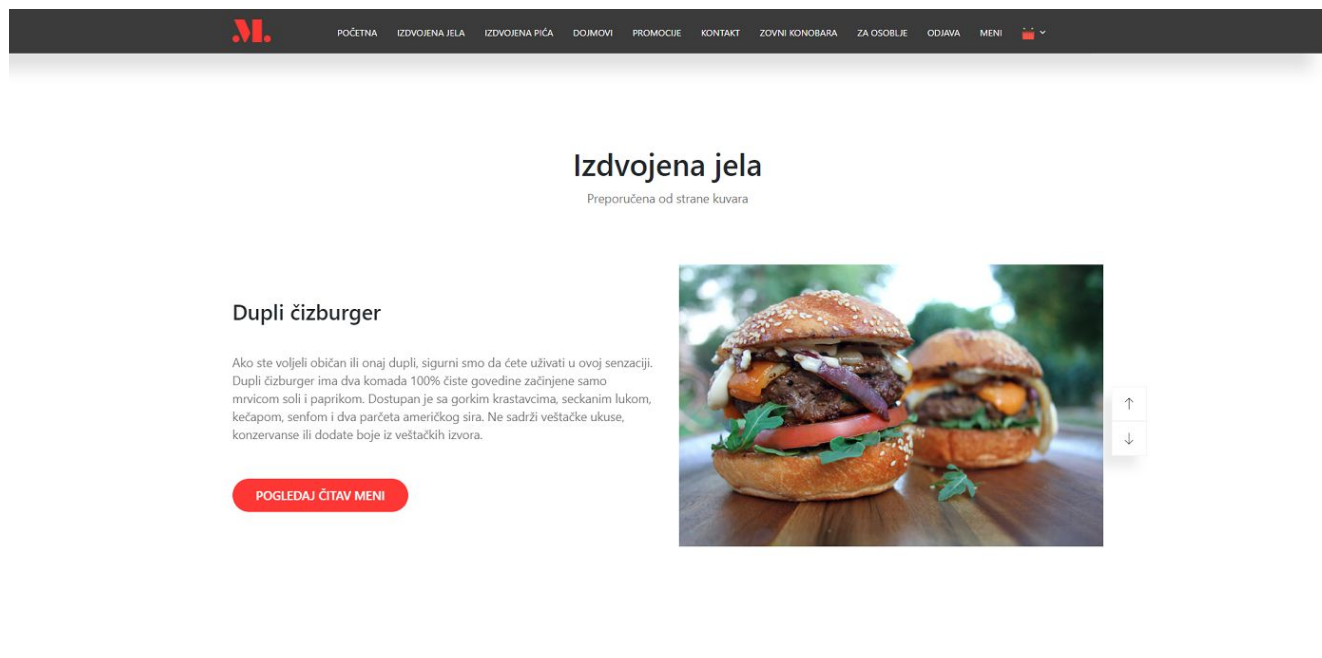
M.

POČETNA IZDVOJENA JELA IZDVOJENA PIĆA DOJMOVI PROMOCIJE KONTAKT ZOVNI KONOBARA ZA OSOBLJE ODJAVA MENI

Izdvojena jela

Preporučena od strane kuvara

Dupli čizburger

Ako ste voljeli običan ili onaj dupli, sigurni smo da ćete uživati u ovoj senzaciji. Dupli čizburger ima dva komada 100% čiste govedine začinjene samo mrvicom soli i paprikom. Dostupan je sa gorkim krastavcima, seckanim lukom, kečapom, senfom i dva parčeta američkog sira. Ne sadrži veštačke ukuse, konzervanse ili dodate boje iz veštačkih izvora.

POGLEDAJ ČITAV MENI